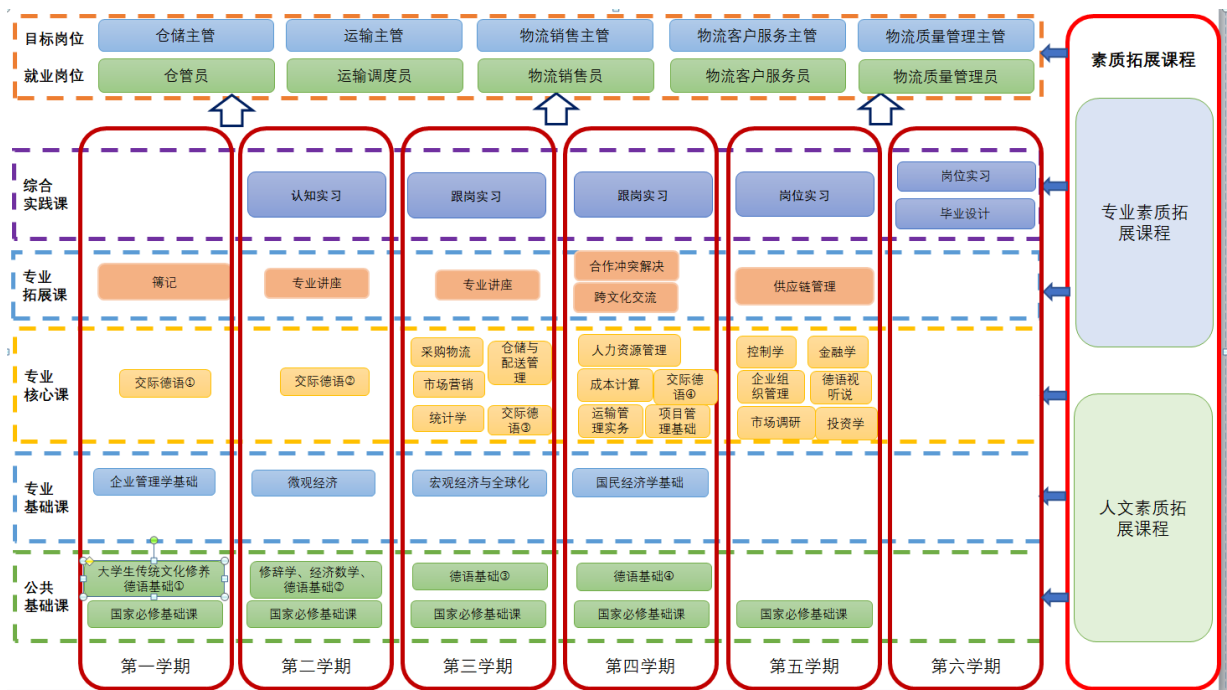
目标岗位
仓储主管
运输主管
物流销售主管
物流客户服务主管
物流质量管理主管

就业岗位
仓管员
运输调度员
物流销售员
物流客户服务员
物流质量管理员

素质拓展课程

综合实践课
认知实习
跟岗实习
跟岗实习
岗位实习
岗位实习
毕业设计

专业素质拓展课程

专业拓展课
簿记
专业讲座
专业讲座
合作冲突解决
跨文化交流
供应链管理

专业核心课
交际德语①
交际德语②
采购物流
仓储与配送管理
市场营销
统计学
交际德语③
人力资源管理
成本计算
交际德语④
运输管理实务
项目管理基础
控制学
金融学
企业组织管理
德语视听说
市场调研
投资学

专业基础课
企业管理学基础
微观经济
宏观经济与全球化
国民经济学基础

人文素质拓展课程

公共基础课
大学生传统文化修养德语基础①
国家必修基础课
修辞学、经济数学、德语基础②
国家必修基础课
德语基础③
国家必修基础课
德语基础④
国家必修基础课
国家必修基础课

第一学期
第二学期
第三学期
第四学期
第五学期
第六学期